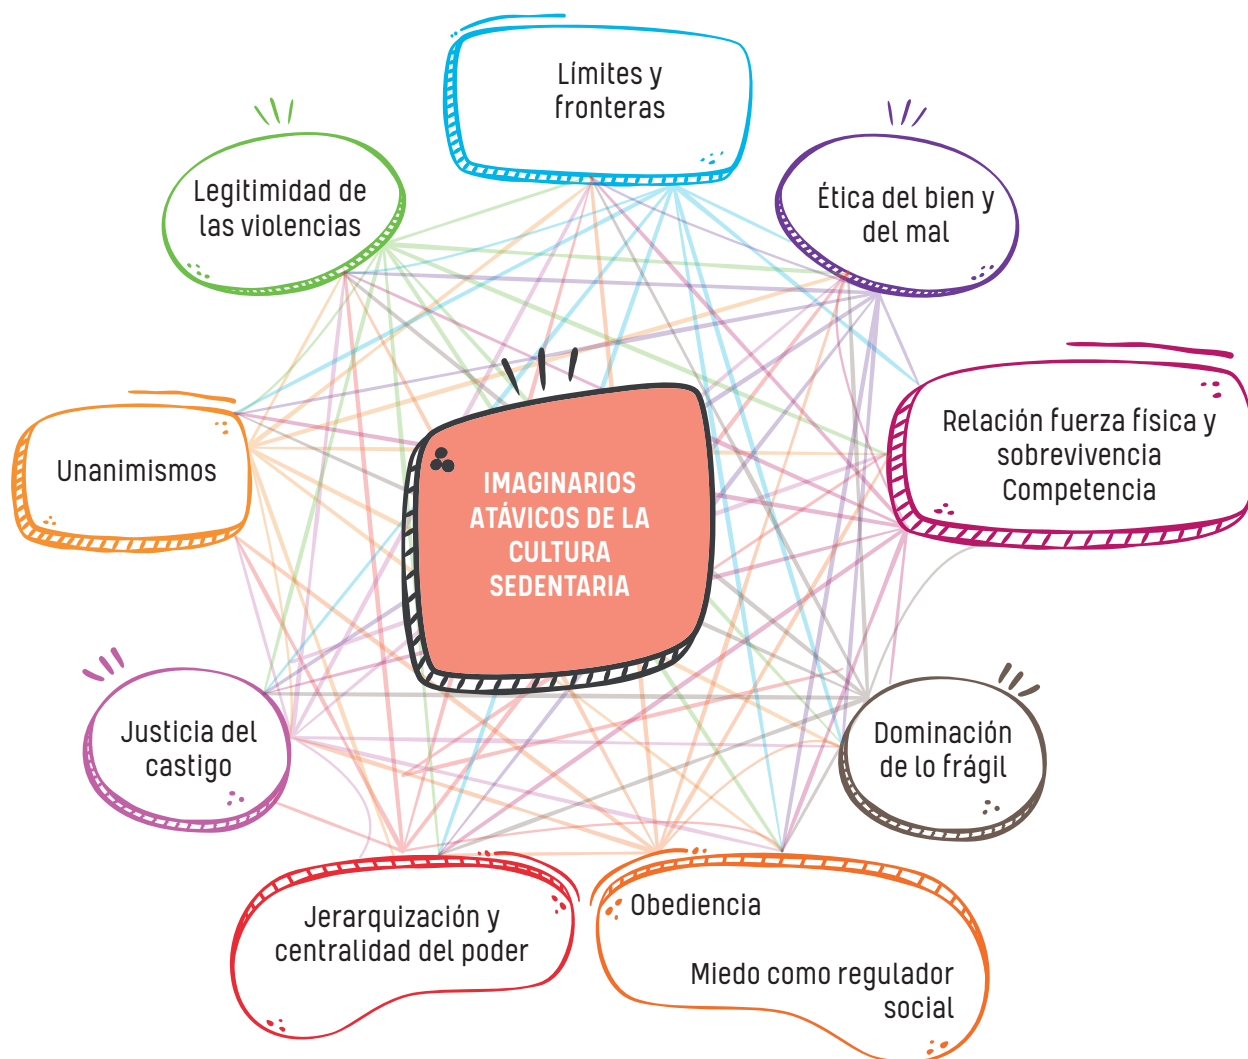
Límites y fronteras

Legitimidad de las violencias

Ética del bien y del mal

Unanimismos

IMAGINARIOS ATÁVICOS DE LA CULTURA SEDENTARIA

Relación fuerza física y sobrevivencia Competencia

Justicia del castigo

Dominación de lo frágil

Jerarquización y centralidad del poder

Obediencia

Miedo como regulador social